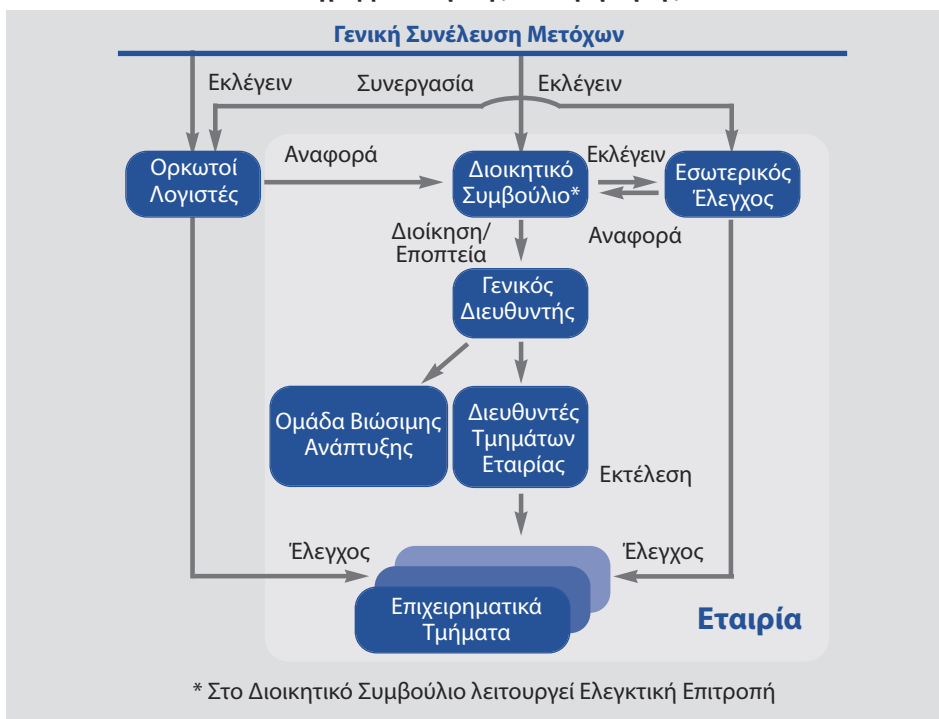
Γενική Συνέλευση Μετόχων

Εκλέγειν

Συνεργασία

Εκλέγειν

Ορκωτοί Λογιστές

Αναφορά

Διοικητικό Συμβούλιο*

Εκλέγειν

Εσωτερικός Έλεγχος

Διοίκηση/ Εποπτεία

Αναφορά

Γενικός Διευθυντής

Ομάδα Βιώσιμης Ανάπτυξης

Διευθυντές Τμημάτων Εταιρίας

Εκτέλεση

Έλεγχος

Έλεγχος

Επιχειρηματικά Τμήματα

Εταιρία

* Στο Διοικητικό Συμβούλιο λειτουργεί Ελεγκτική Επιτροπή